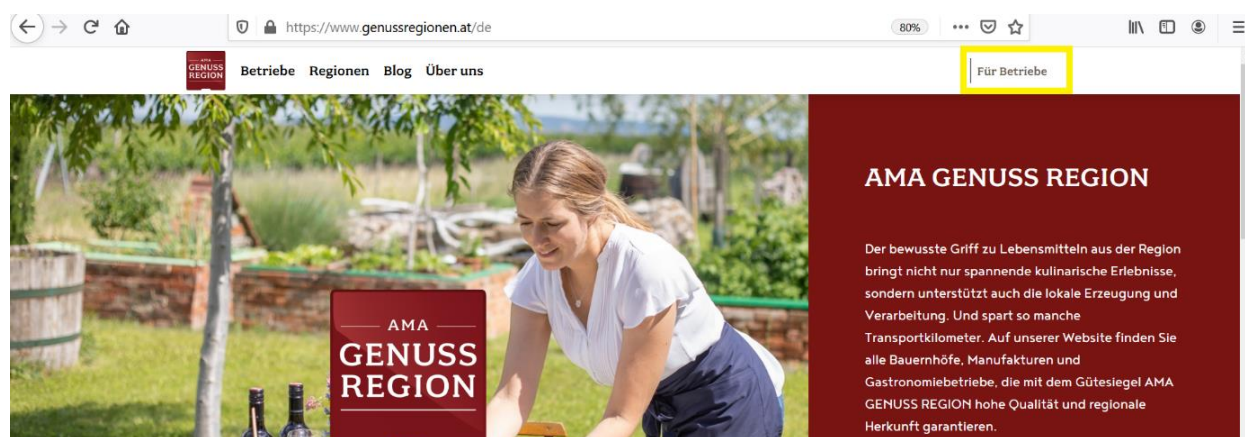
https://www.genussregionen.at/de

80%

AMA GENUSS REGION

Betriebe Regionen Blog Über uns

Für Betriebe

AMA GENUSS REGION

Der bewusste Griff zu Lebensmitteln aus der Region bringt nicht nur spannende kulinarische Erlebnisse, sondern unterstützt auch die lokale Erzeugung und Verarbeitung. Und spart so manche Transportkilometer. Auf unserer Website finden Sie alle Bauernhöfe, Manufakturen und Gastronomiebetriebe, die mit dem Gütesiegel AMA GENUSS REGION hohe Qualität und regionale Herkunft garantieren.

AMA GENUSS REGION